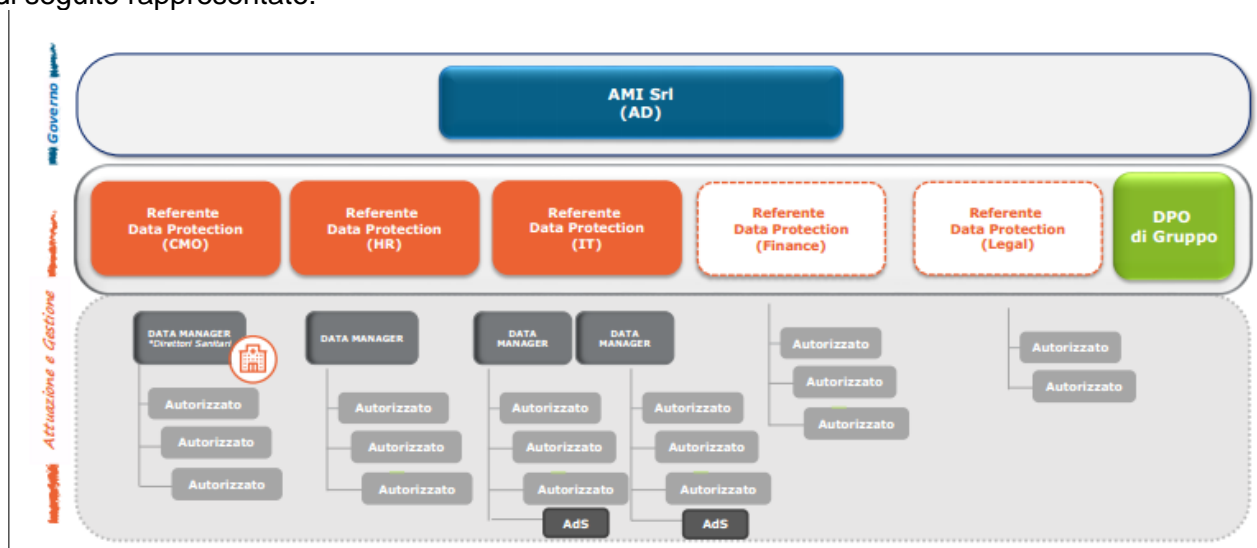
di seguito rappresentato:

Governo

AMI Srl
(AD)

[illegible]

Referente Data Protection (CMO)

Referente Data Protection (HR)

Referente Data Protection (IT)

Referente Data Protection (Finance)

Referente Data Protection (Legal)

DPO di Gruppo

Attuazione e Gestione

DATA MANAGER *Direttori Sanitari

Autorizzato
Autorizzato
Autorizzato

DATA MANAGER

Autorizzato
Autorizzato
Autorizzato

DATA MANAGER

Autorizzato
Autorizzato
Autorizzato
AdS

DATA MANAGER

Autorizzato
Autorizzato
Autorizzato
AdS

Autorizzato
Autorizzato
Autorizzato

Autorizzato
Autorizzato